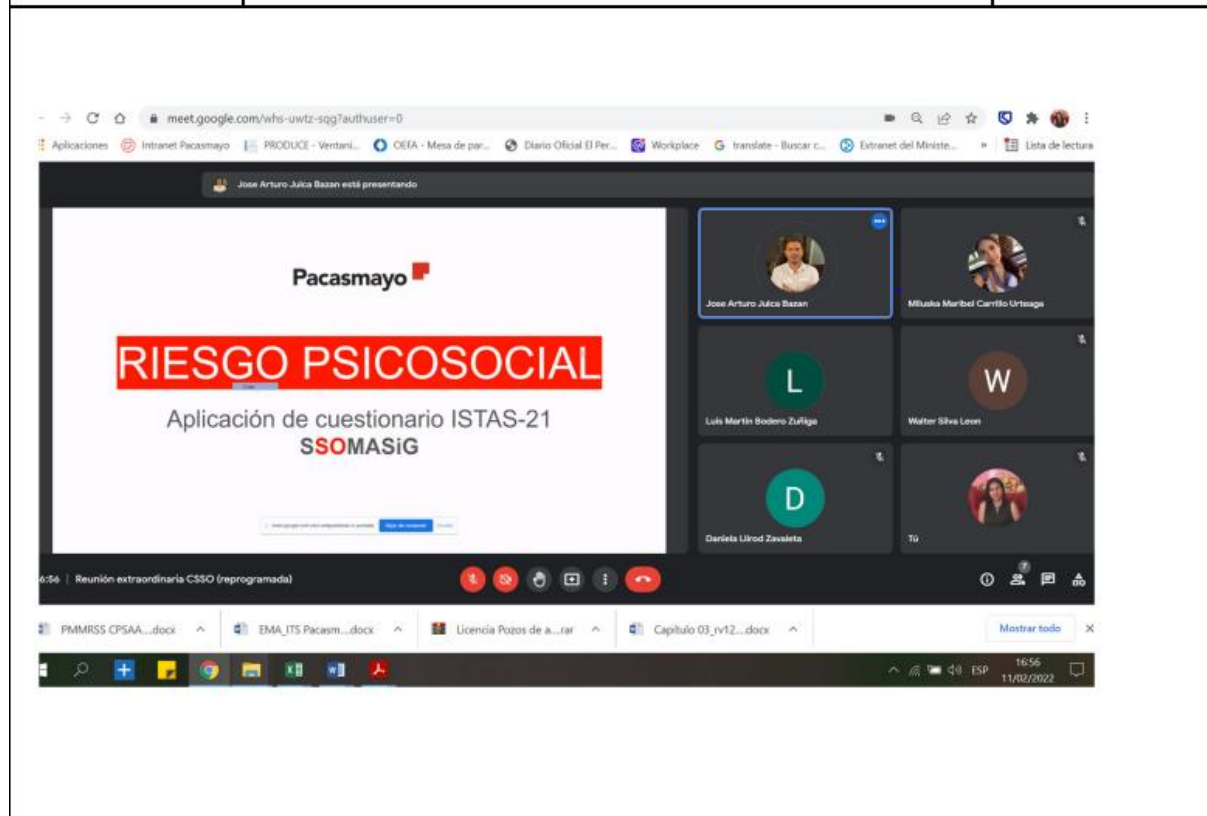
meet.google.com/whs-uwtz-sqg?authuser=0

Aplicaciones Intranet Pacasmayo PRODUCE - Ventani... OEFA - Mesa de par... Diario Oficial El Per... Workplace translate - Buscar c... Extranet del Ministe... » Lista de lectura

Jose Arturo Julca Bazan está presentando

Pacasmayo

RIESGO PSICOSOCIAL

Aplicación de cuestionario ISTAS-21
SSOMASiG

Jose Arturo Julca Bazan

Miluska Maribel Carrillo Urteaga

L
Luis Martin Bodero Zuñiga

W
Walter Silva Leon

D
Daniela Llirod Zavaleta

Tú

6:56 | Reunión extraordinaria CSSO (reprogramada)

7

PMMRSS CPSAA....docx
EMA_ITS Pacasm....docx
Licencia Pozos de a...rar
Capitulo 03_rv12....docx
Mostrar todo

ESP 16:56 11/02/2022